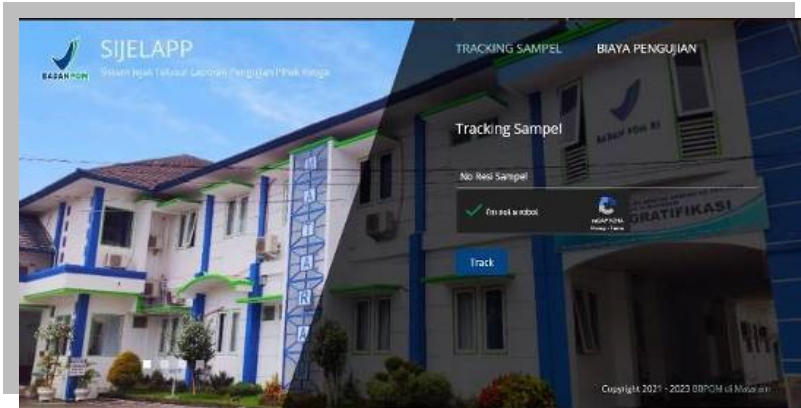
BADAN POM

SIJELAPP

Sistem Jejak Telusur Laporan Pengujian Pihak Ketiga

TRACKING SAMPEL

BIAYA PENGUJIAN

Tracking Sampel

No Resi Sampel

I'm not a robot

reCAPTCHA
Privacy - Terms

Track

BADAN POM RI

GRATIFIKASI

Copyright 2021 - 2023 BBPOM di Mataram